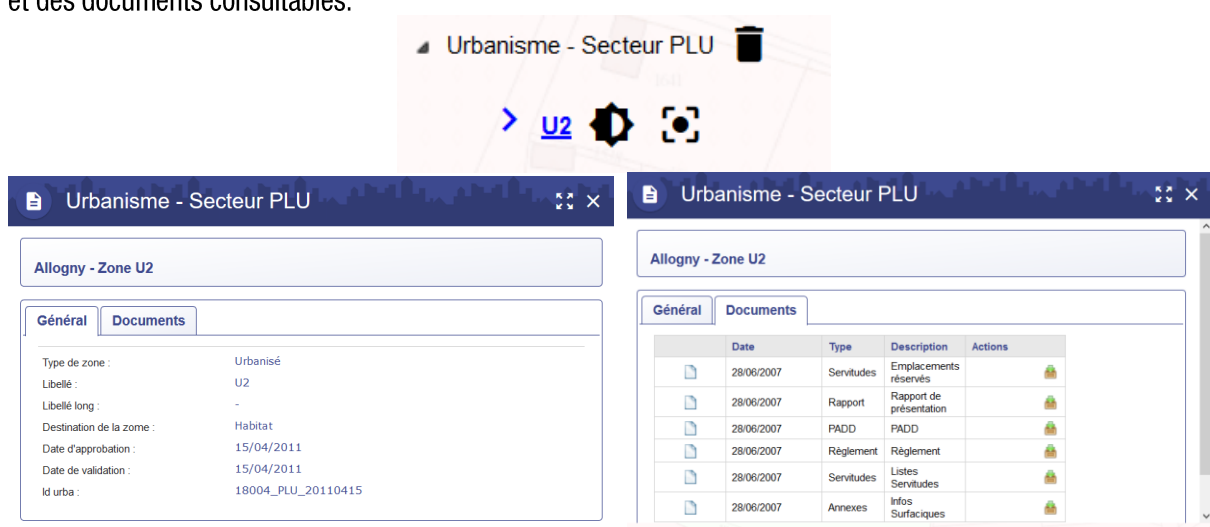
et des documents consultables.

Urbanisme - Secteur PLU

U2

Urbanisme - Secteur PLU

Allogny - Zone U2

Général | Documents

Type de zone : Urbanisé
Libellé : U2
Libellé long : -
Destination de la zone : Habitat
Date d'approbation : 15/04/2011
Date de validation : 15/04/2011
Id urba : 18004_PLU_20110415

Urbanisme - Secteur PLU

Allogny - Zone U2

Général | Documents

| | Date | Type | Description | Actions |
|---|---|---|---|---|
| | 28/06/2007 | Servitudes | Emplacements réservés | |
| | 28/06/2007 | Rapport | Rapport de présentation | |
| | 28/06/2007 | PADD | PADD | |
| | 28/06/2007 | Règlement | Règlement | |
| | 28/06/2007 | Servitudes | Listes Servitudes | |
| | 28/06/2007 | Annexes | Infos Surfaciques | |